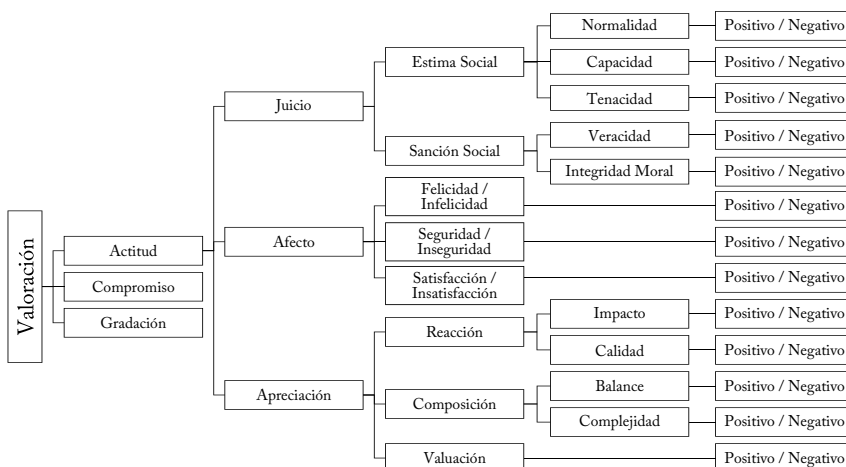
Valoración

Actitud

Compromiso

Gradación

Juicio

Afecto

Apreciación

Estima Social

Sanción Social

Felicidad / Infelicidad

Seguridad / Inseguridad

Satisfacción / Insatisfacción

Reacción

Composición

Valuación

Normalidad

Capacidad

Tenacidad

Veracidad

Integridad Moral

Impacto

Calidad

Balance

Complejidad

Positivo / Negativo

Positivo / Negativo

Positivo / Negativo

Positivo / Negativo

Positivo / Negativo

Positivo / Negativo

Positivo / Negativo

Positivo / Negativo

Positivo / Negativo

Positivo / Negativo

Positivo / Negativo

Positivo / Negativo

Positivo / Negativo